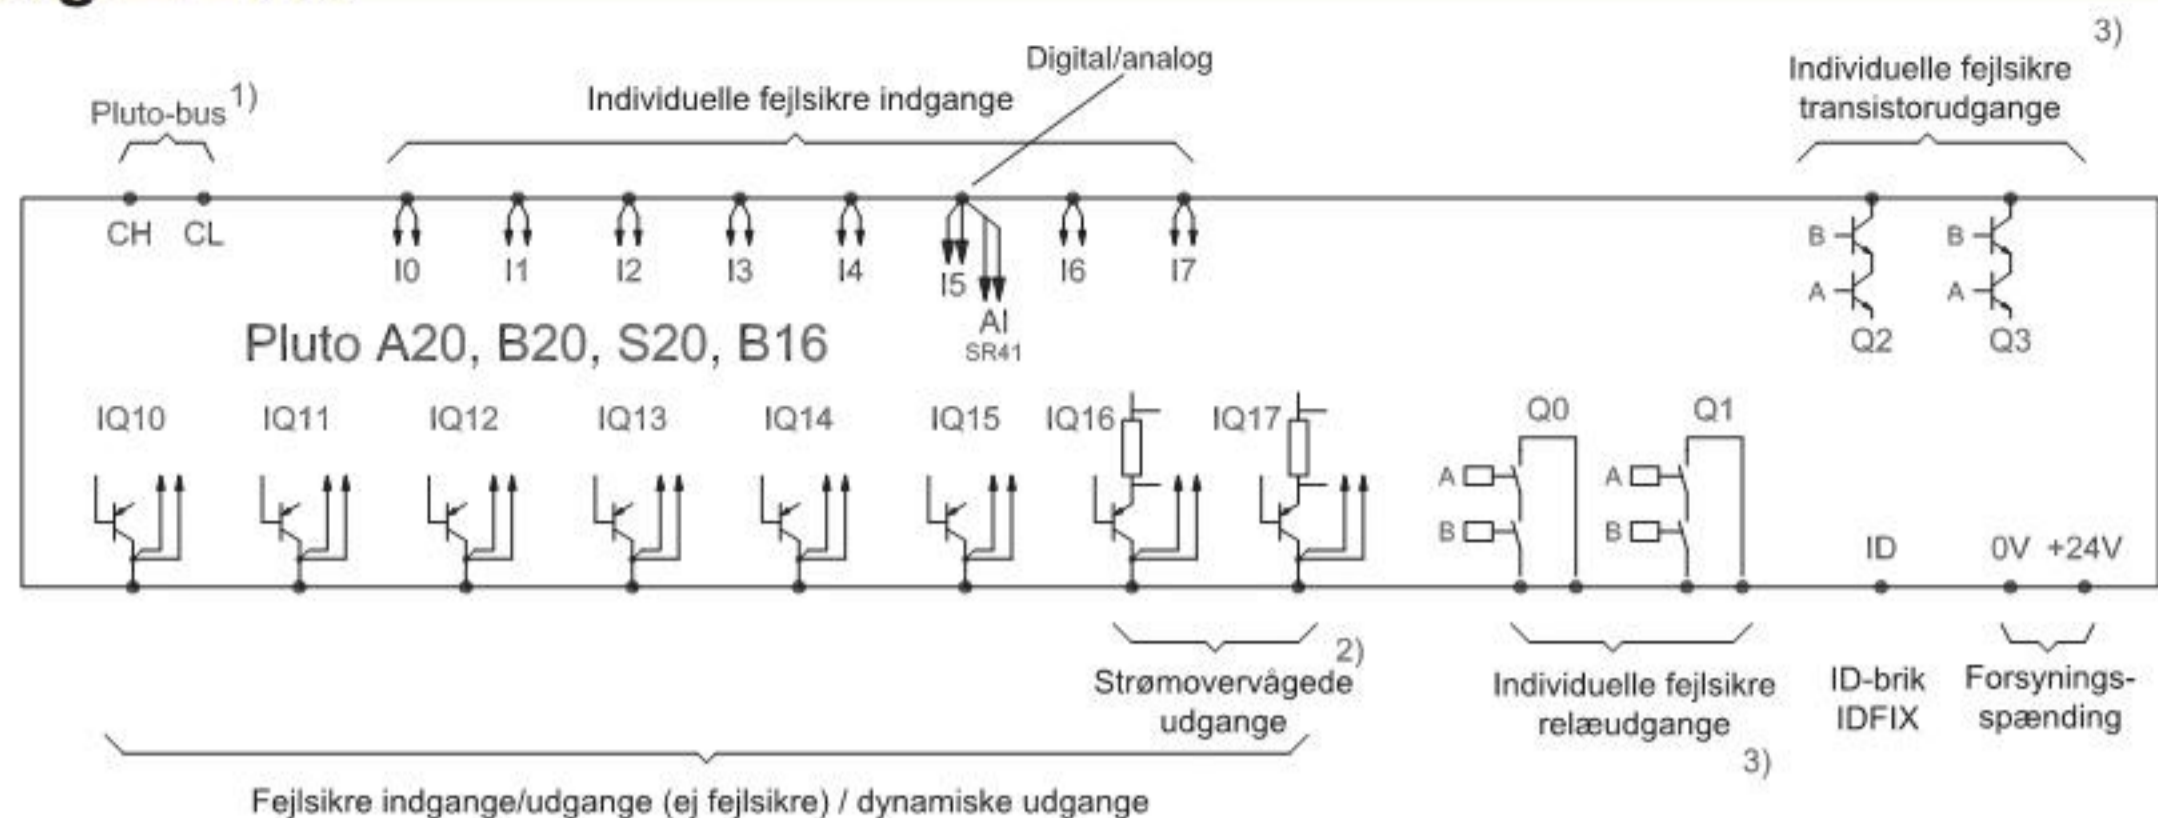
3)

Digital/analog

Individuelle fejlsikre transistorudgange

Pluto-bus 1)

Individuelle fejlsikre indgange

CH CL

I0 I1 I2 I3 I4 I5 I6 I7

AI SR41

B A B A

Q2 Q3

Pluto A20, B20, S20, B16

IQ10 IQ11 IQ12 IQ13 IQ14 IQ15 IQ16 IQ17

Q0 Q1

A B A B

ID 0V +24V

2)

Strømovervågede udgange

Individuelle fejlsikre relæudgange 3)

ID-brik IDFIX

Forsyningsspænding

Fejlsikre indgange/udgange (ej fejlsikre) / dynamiske udgange